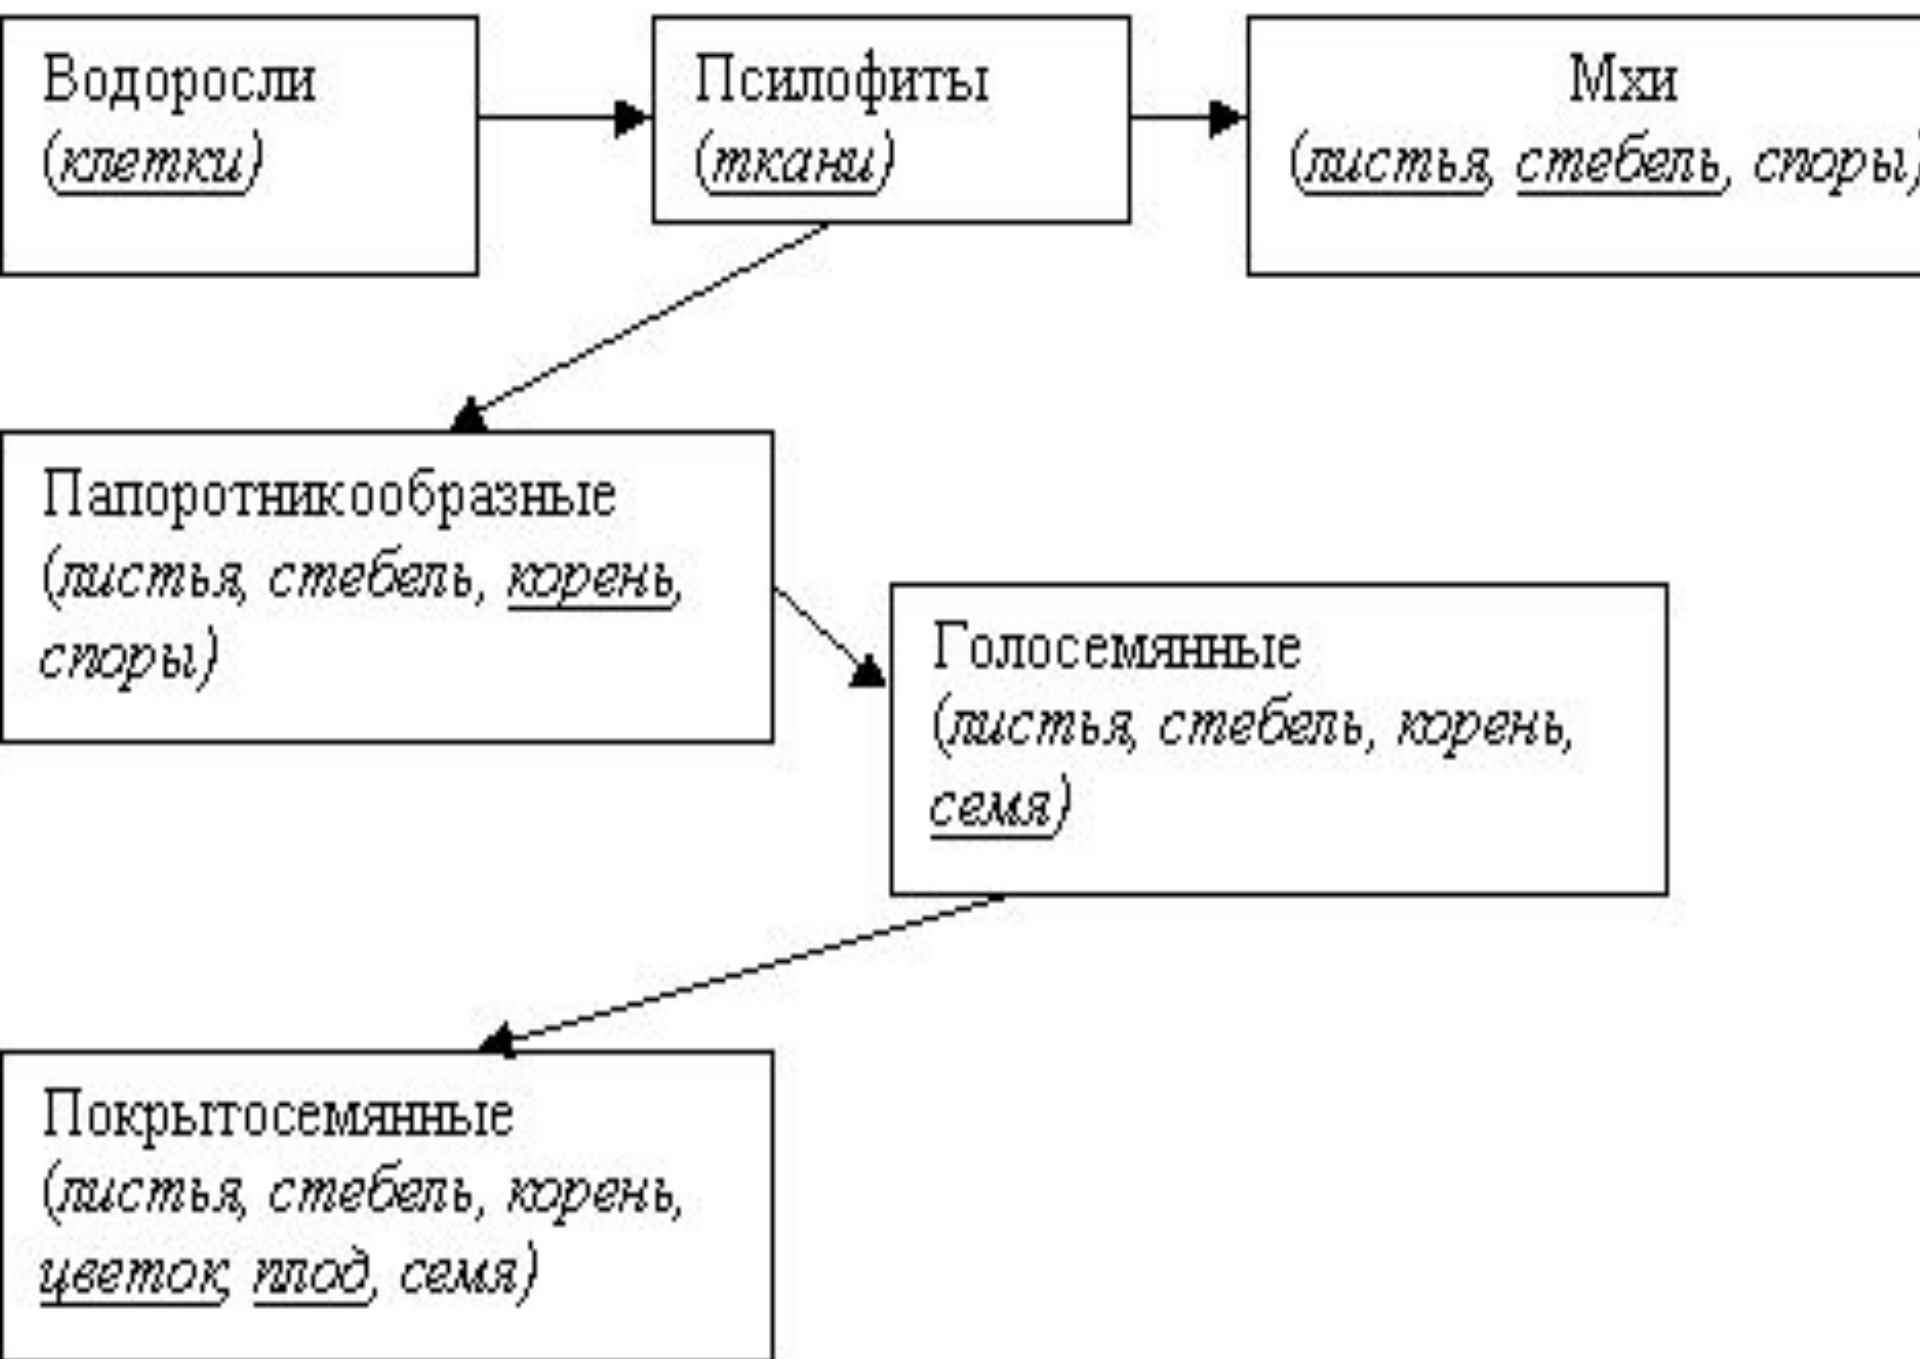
Водоросли
(клетки)

Псилофиты
(ткани)

Мхи
(листья, стебель, споры)

Папоротникообразные
(листья, стебель, корень, споры)

Голосемянные
(листья, стебель, корень, семя)

Покрытосемянные
(листья, стебель, корень, цветок, плод, семя)